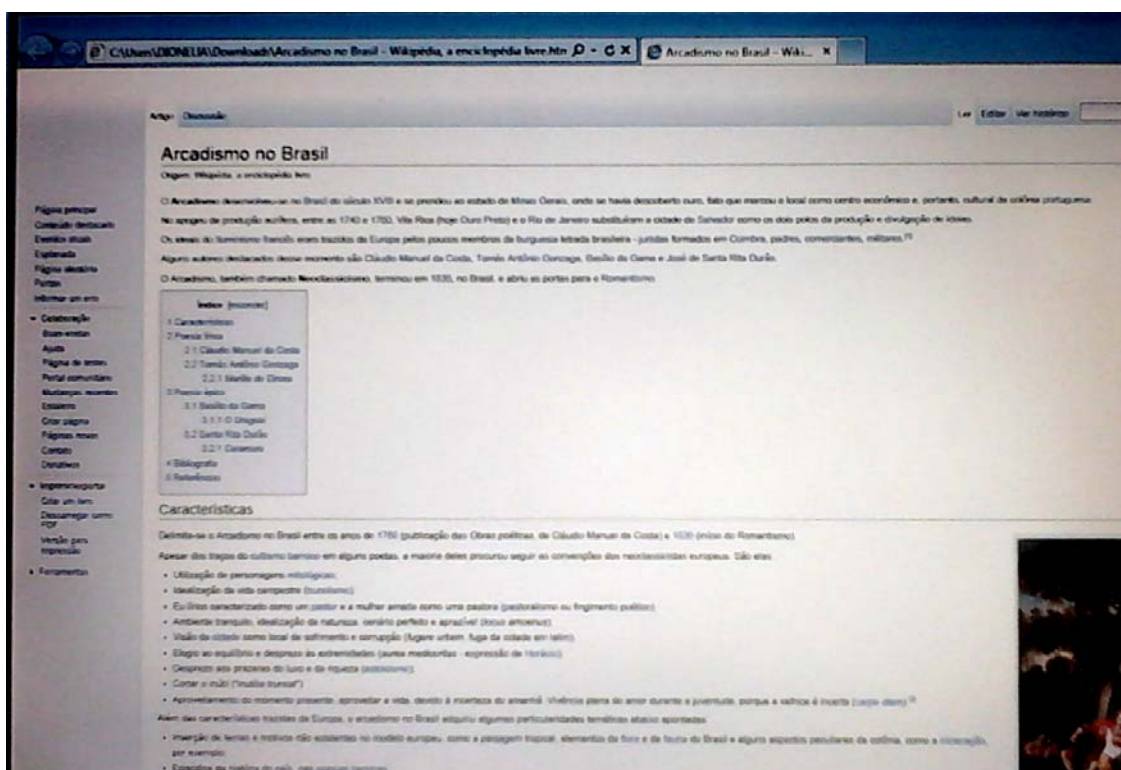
C:\Users\DIONELIA\Downloads\Arcadismo no Brasil – Wikipédia, a enciclopédia livre.htm
Arcadismo no Brasil – Wiki...

Artigo Discussão
Ler Editar Ver histórico

Arcadismo no Brasil
Origem: Wikipédia, a enciclopédia livre.

O Arcadismo desenvolveu-se no Brasil do século XVIII e se prendeu ao estado de Minas Gerais, onde se havia descoberto ouro, fato que marcou o local como centro econômico e, portanto, cultural da colônia portuguesa.

No apogeu da produção aurífera, entre as 1740 e 1780, Vila Rica (hoje Ouro Preto) e o Rio de Janeiro substituíram a cidade de Salvador como os dois polos da produção e divulgação de ideias.

Os ideais do Iluminismo francês eram trazidos da Europa pelos poucos membros da burguesia letrada brasileira - juristas formados em Coimbra, padres, comerciantes, militares.

Alguns autores destacados desse momento são Cláudio Manuel da Costa, Tomás Antônio Gonzaga, Basílio da Gama e José de Santa Rita Durão.

O Arcadismo, também chamado Neoclassicismo, terminou em 1836, no Brasil, e abriu as portas para o Romantismo.

Página principal
Conteúdo destacado
Eventos atuais
Esplanada
Página aleatória
Portais
Informar um erro

Colaboração
Boas-vindas
Ajuda
Página de testes
Portal comunitário
Mudanças recentes
Estaleiro
Criar página
Páginas novas
Contato
Donativos

Imprimir/exportar
Criar um livro
Descarregar como PDF
Versão para impressão

Ferramentas

Índice [esconder]
1 Características
2 Poesia lírica
2.1 Cláudio Manuel da Costa
2.2 Tomás Antônio Gonzaga
2.2.1 Marília de Dirceu
3 Poesia épica
3.1 Basílio da Gama
3.1.1 O Uraguai
3.2 Santa Rita Durão
3.2.1 Caramuru
4 Bibliografia
5 Referências

Características
Delimita-se o Arcadismo no Brasil entre os anos de 1768 (publicação das Obras poéticas, de Cláudio Manuel da Costa) e 1836 (início do Romantismo).

Apesar dos traços do cultismo barroco em alguns poetas, a maioria deles procurou seguir as convenções dos neoclassicistas europeus. São elas:

• Utilização de personagens mitológicas;
• Idealização da vida campestre (bucolismo);
• Eu lírico caracterizado como um pastor e a mulher amada como uma pastora (pastoralismo ou fingimento poético);
• Ambiente tranquilo, idealização da natureza, cenário perfeito e aprazível (locus amoenus);
• Visão da cidade como local de sofrimento e corrupção (fugere urbem, fuga da cidade em latim);
• Elogio ao equilíbrio e desprezo às extremidades (aurea mediocritas - expressão de Horácio);
• Desprezo aos prazeres do luxo e da riqueza (
• Cortar o inútil ("inutilia truncat");
• Aproveitamento do momento presente, aproveitar a vida, devido à incerteza do amanhã. Vivência plena do amor durante a juventude, porque a velhice é incerta (carpe diem)

Além das características trazidas da Europa, o arcadismo no Brasil adquiriu algumas particularidades temáticas abaixo apontadas:

• Inserção de temas e motivos não existentes no modelo europeu, como a paisagem tropical, elementos da flora e da fauna do Brasil e alguns aspectos peculiares da colônia, como a mineração, por exemplo;
• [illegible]